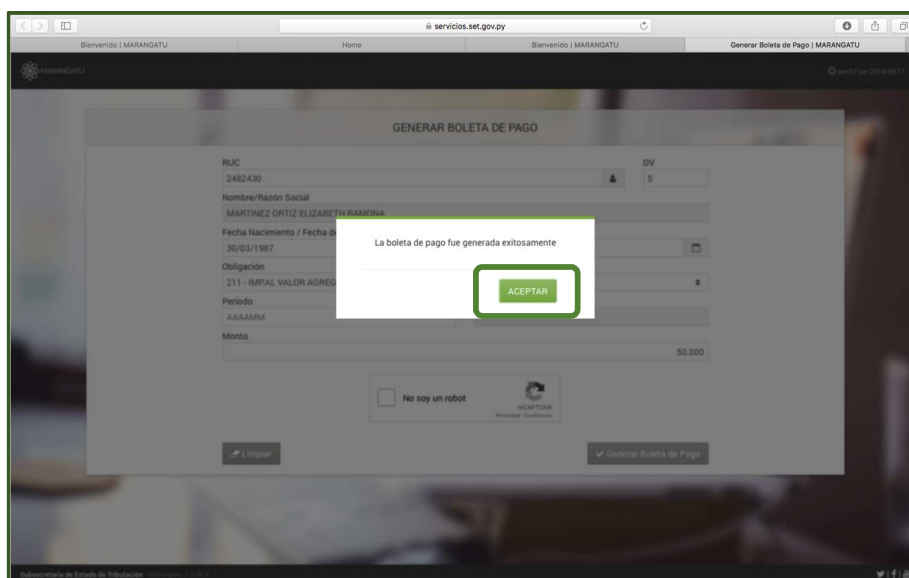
servicios.set.gov.py

Bienvenido | MARANGATU

Home

Bienvenido | MARANGATU

Generar Boleta de Pago | MARANGATU

MARANGATU

jue 07 jun 2018 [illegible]

GENERAR BOLETA DE PAGO

RUC

2482430

DV

5

Nombre/Razón Social

MARTINEZ ORTIZ ELIZABETH RAMONA

Fecha Nacimiento / Fecha de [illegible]

30/03/1987

Obligación

211 - IMPAL VALOR AGREG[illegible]

Periodo

AAAAMM

Monto

50.000

No soy un robot

reCAPTCHA
Privacidad - Condiciones

Limpiar

Generar Boleta de Pago

La boleta de pago fue generada exitosamente

ACEPTAR

Subsecretaría de Estado de Tributación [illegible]